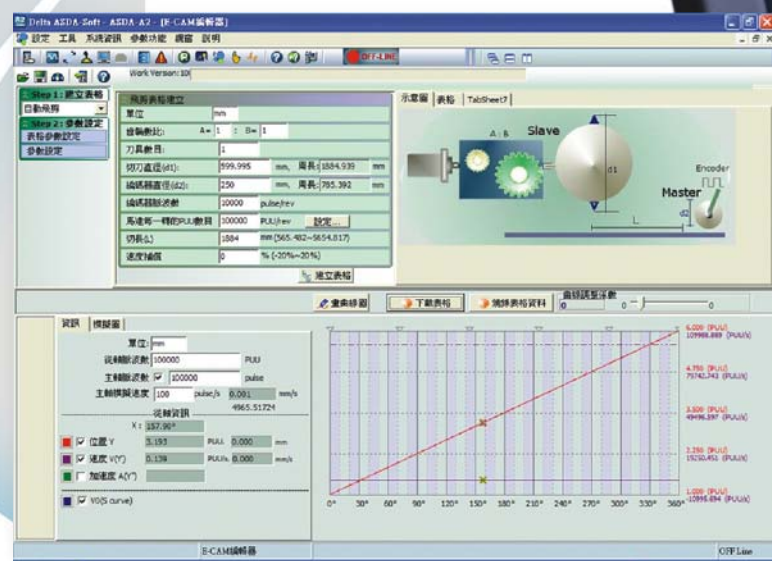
Delta ASDA-Soft - ASDA-A2 - [E-CAM編輯器]

設定 工具 系統資訊 參數功能 視窗 說明

OFF-LINE

Work Version: 10

Step 1: 建立表格
自動飛剪
Step 2: 參數設定
表格參數設定
參數設定

飛剪表格建立

| 單位 | mm |
|---|---|
| 齒輪數比: | A= 1 : B= 1 |
| 刀具數目 | 1 |
| 切刀直徑(d1): | 599.995 mm, 周長: 1884.939 mm |
| 編碼器直徑(d2): | 250 mm, 周長: 785.392 mm |
| 編碼器脈波數 | 10000 pulse/rev |
| 馬達每一轉的PUU數目 | 100000 PUU/rev 設定... |
| 切長(L) | 1884 mm (565.482~5654.817) |
| 速度補償 | 0 % (-20%~20%) |

建立表格

示意圖 表格 TabSheet7

A : B
Slave
d1
Encoder
Master
d2
L

畫面修圖 下載表格 測錄表格資料 曲線調整倍數 0 0 — 0

資訊 模擬圖

單位: mm
從軸脈波數 100000 PUU
主軸脈波數 100000 pulse
主軸模擬速度 100 pulse/s 0.001 mm/s
4965.51724

從軸資訊
X: 157.90°
位置 Y 3.193 PUU 0.000 mm
速度 V(Y') 0.138 PUU/s 0.000 mm/s
加速度 A(Y'')
V0(S curve)

6.000 (PUU) 109998.889 (PUU/s)
4.750 (PUU) 79742.742 (PUU/s)
3.500 (PUU) 49496.597 (PUU/s)
2.250 (PUU) 19250.451 (PUU/s)
1.000 (PUU) -10995.694 (PUU/s)

0° 30° 60° 90° 120° 150° 180° 210° 240° 270° 300° 330° 360°

E-CAM編輯器

OFF Line